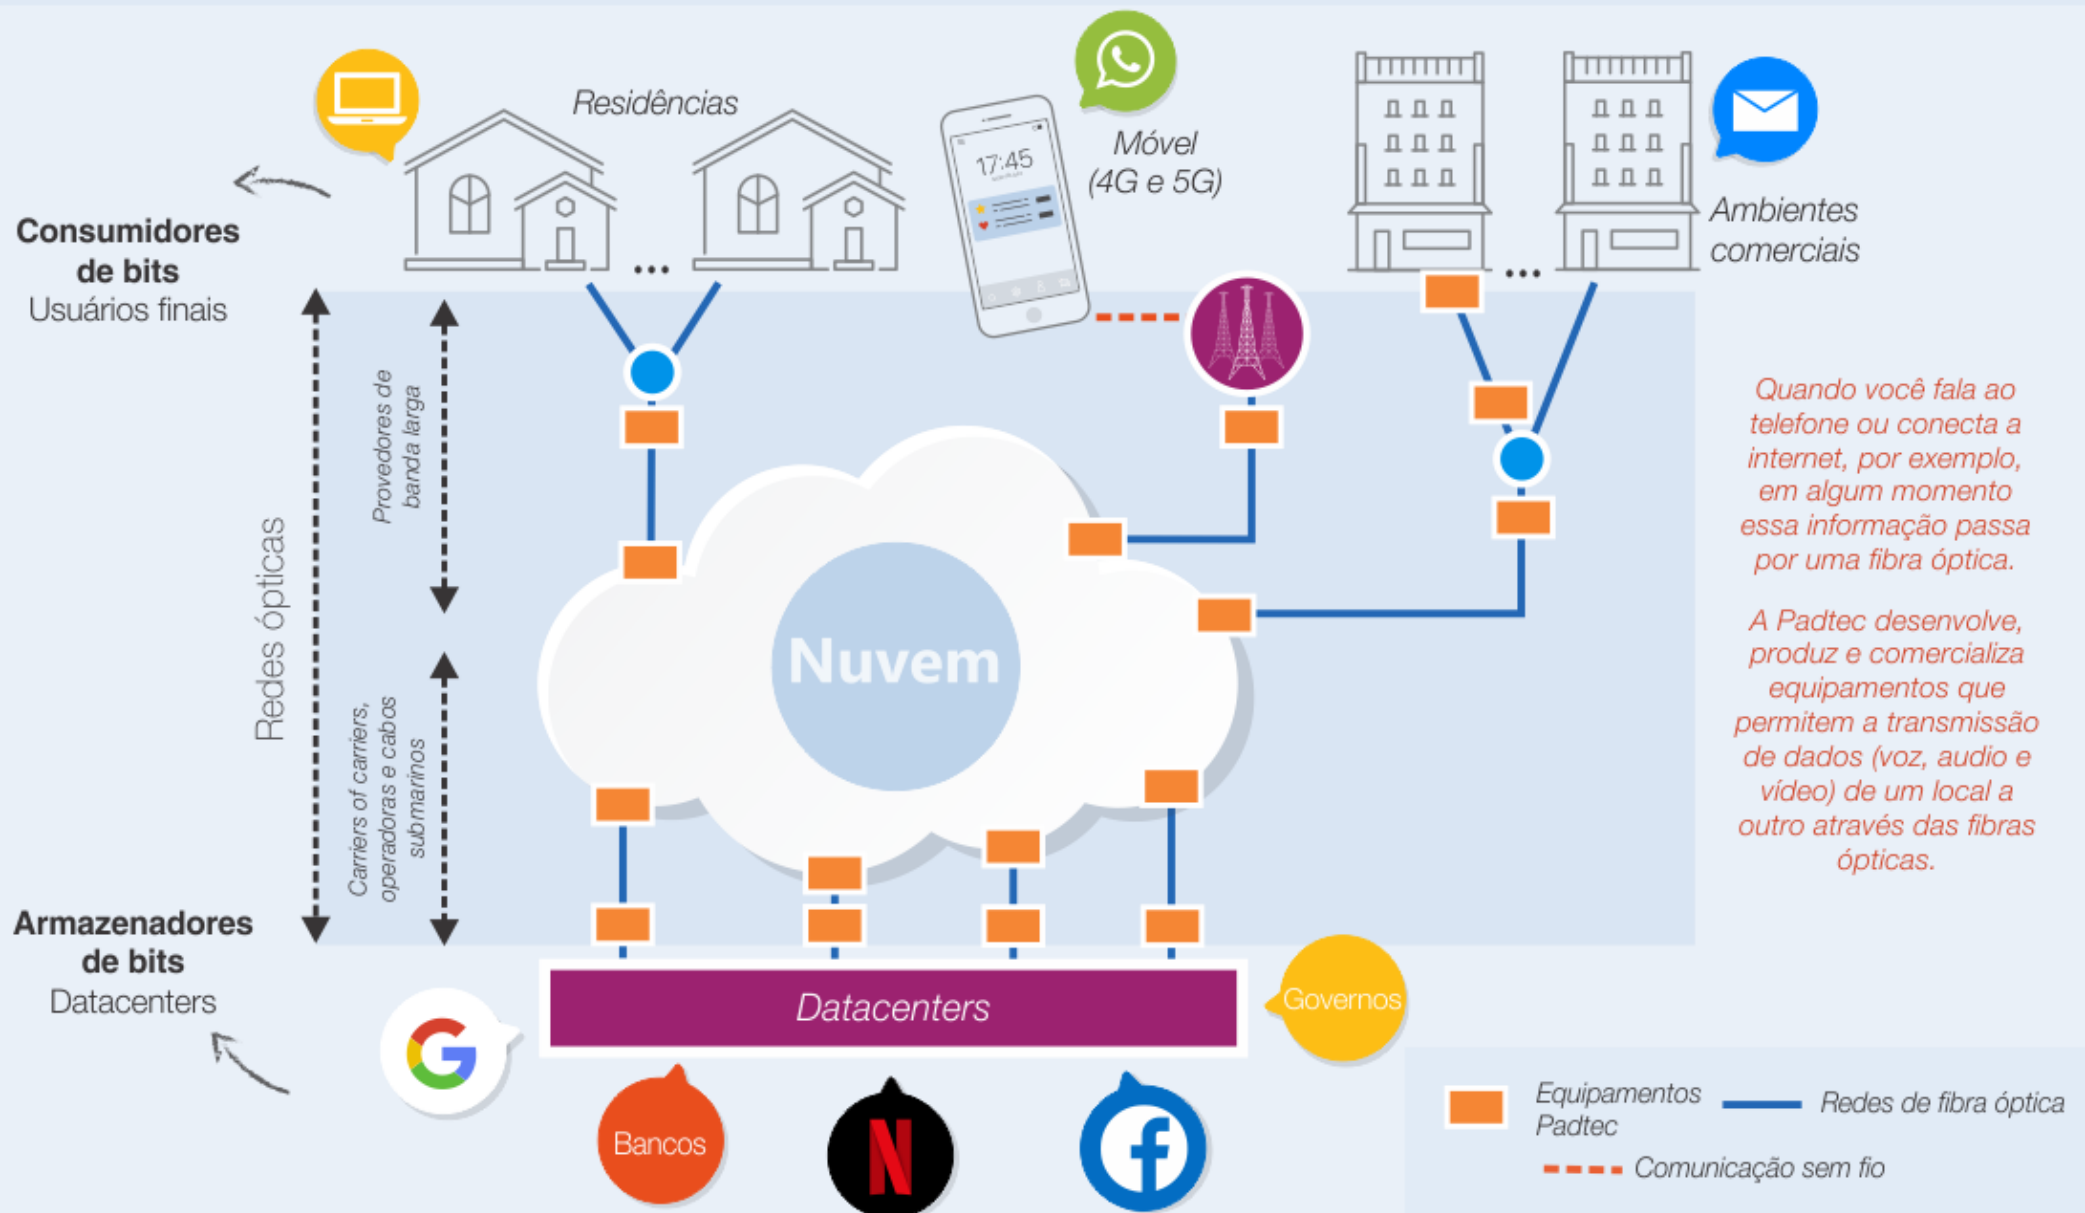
Residências

Móvel (4G e 5G)

17:45

Ambientes comerciais

Consumidores de bits
Usuários finais

Redes ópticas

Provedores de banda larga

Carriers of carriers, operadoras e cabos submarinos

Nuvem

Quando você fala ao telefone ou conecta a internet, por exemplo, em algum momento essa informação passa por uma fibra óptica.

A Padtec desenvolve, produz e comercializa equipamentos que permitem a transmissão de dados (voz, audio e vídeo) de um local a outro através das fibras ópticas.

Armazenadores de bits
Datacenters

Datacenters

Governos

Bancos

Equipamentos Padtec

Redes de fibra óptica

Comunicação sem fio